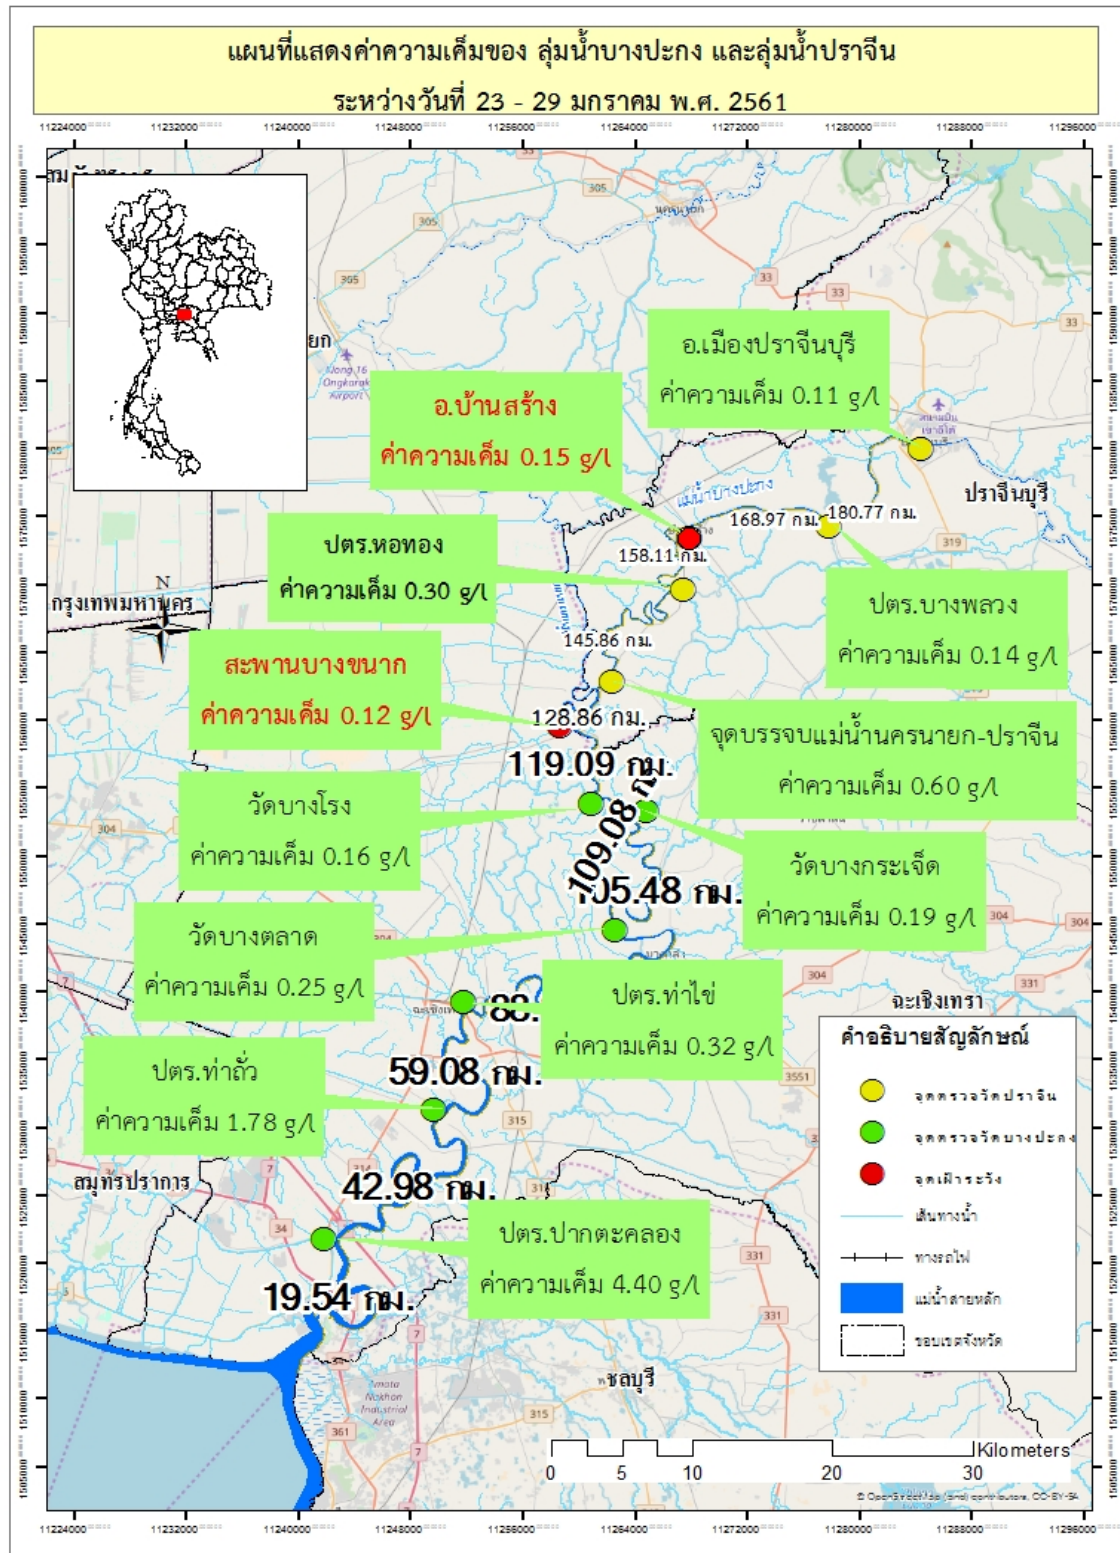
แผนที่แสดงค่าความเค็มของ ลุ่มน้ำบางปะกง และลุ่มน้ำปราจีน
ระหว่างวันที่ 23 - 29 มกราคม พ.ศ. 2561

1122400 1123200 1124000 1124800 1125600 1126400 1127200 1128000 1128800 1129600

อ.เมืองปราจีนบุรี
ค่าความเค็ม 0.11 g/l

อ.บ้านสร้าง
ค่าความเค็ม 0.15 g/l

ปราจีนบุรี

168.97 กม. 180.77 กม.

158.11 กม.

ปตร.หอทอง
ค่าความเค็ม 0.30 g/l

กรุงเทพมหานคร

N

ปตร.บางพลวง
ค่าความเค็ม 0.14 g/l

145.86 กม.

สะพานบางขนาก
ค่าความเค็ม 0.12 g/l

128.86 กม.

จุดบรรจบแม่น้ำนครนายก-ปราจีน
ค่าความเค็ม 0.60 g/l

119.09 กม.

วัดบางโรง
ค่าความเค็ม 0.16 g/l

109.08 กม.

วัดบางกระเจ็ด
ค่าความเค็ม 0.19 g/l

105.48 กม.

วัดบางตลาด
ค่าความเค็ม 0.25 g/l

ปตร.ท่าไข่
ค่าความเค็ม 0.32 g/l

ฉะเชิงเทรา

88.

คำอธิบายสัญลักษณ์
จุดตรวจวัดปราจีน
จุดตรวจวัดบางปะกง
จุดเฝ้าระวัง
เส้นทางน้ำ
ทางรถไฟ
แม่น้ำสายหลัก
ขอบเขตจังหวัด

ปตร.ท่าถั่ว
ค่าความเค็ม 1.78 g/l

59.08 กม.

สมุทรปราการ

42.98 กม.

ปตร.ปากตะคลอง
ค่าความเค็ม 4.40 g/l

19.54 กม.

ชลบุรี

Kilometers
0 5 10 20 30

© OpenStreetMap (and) contributors, CC-BY-SA